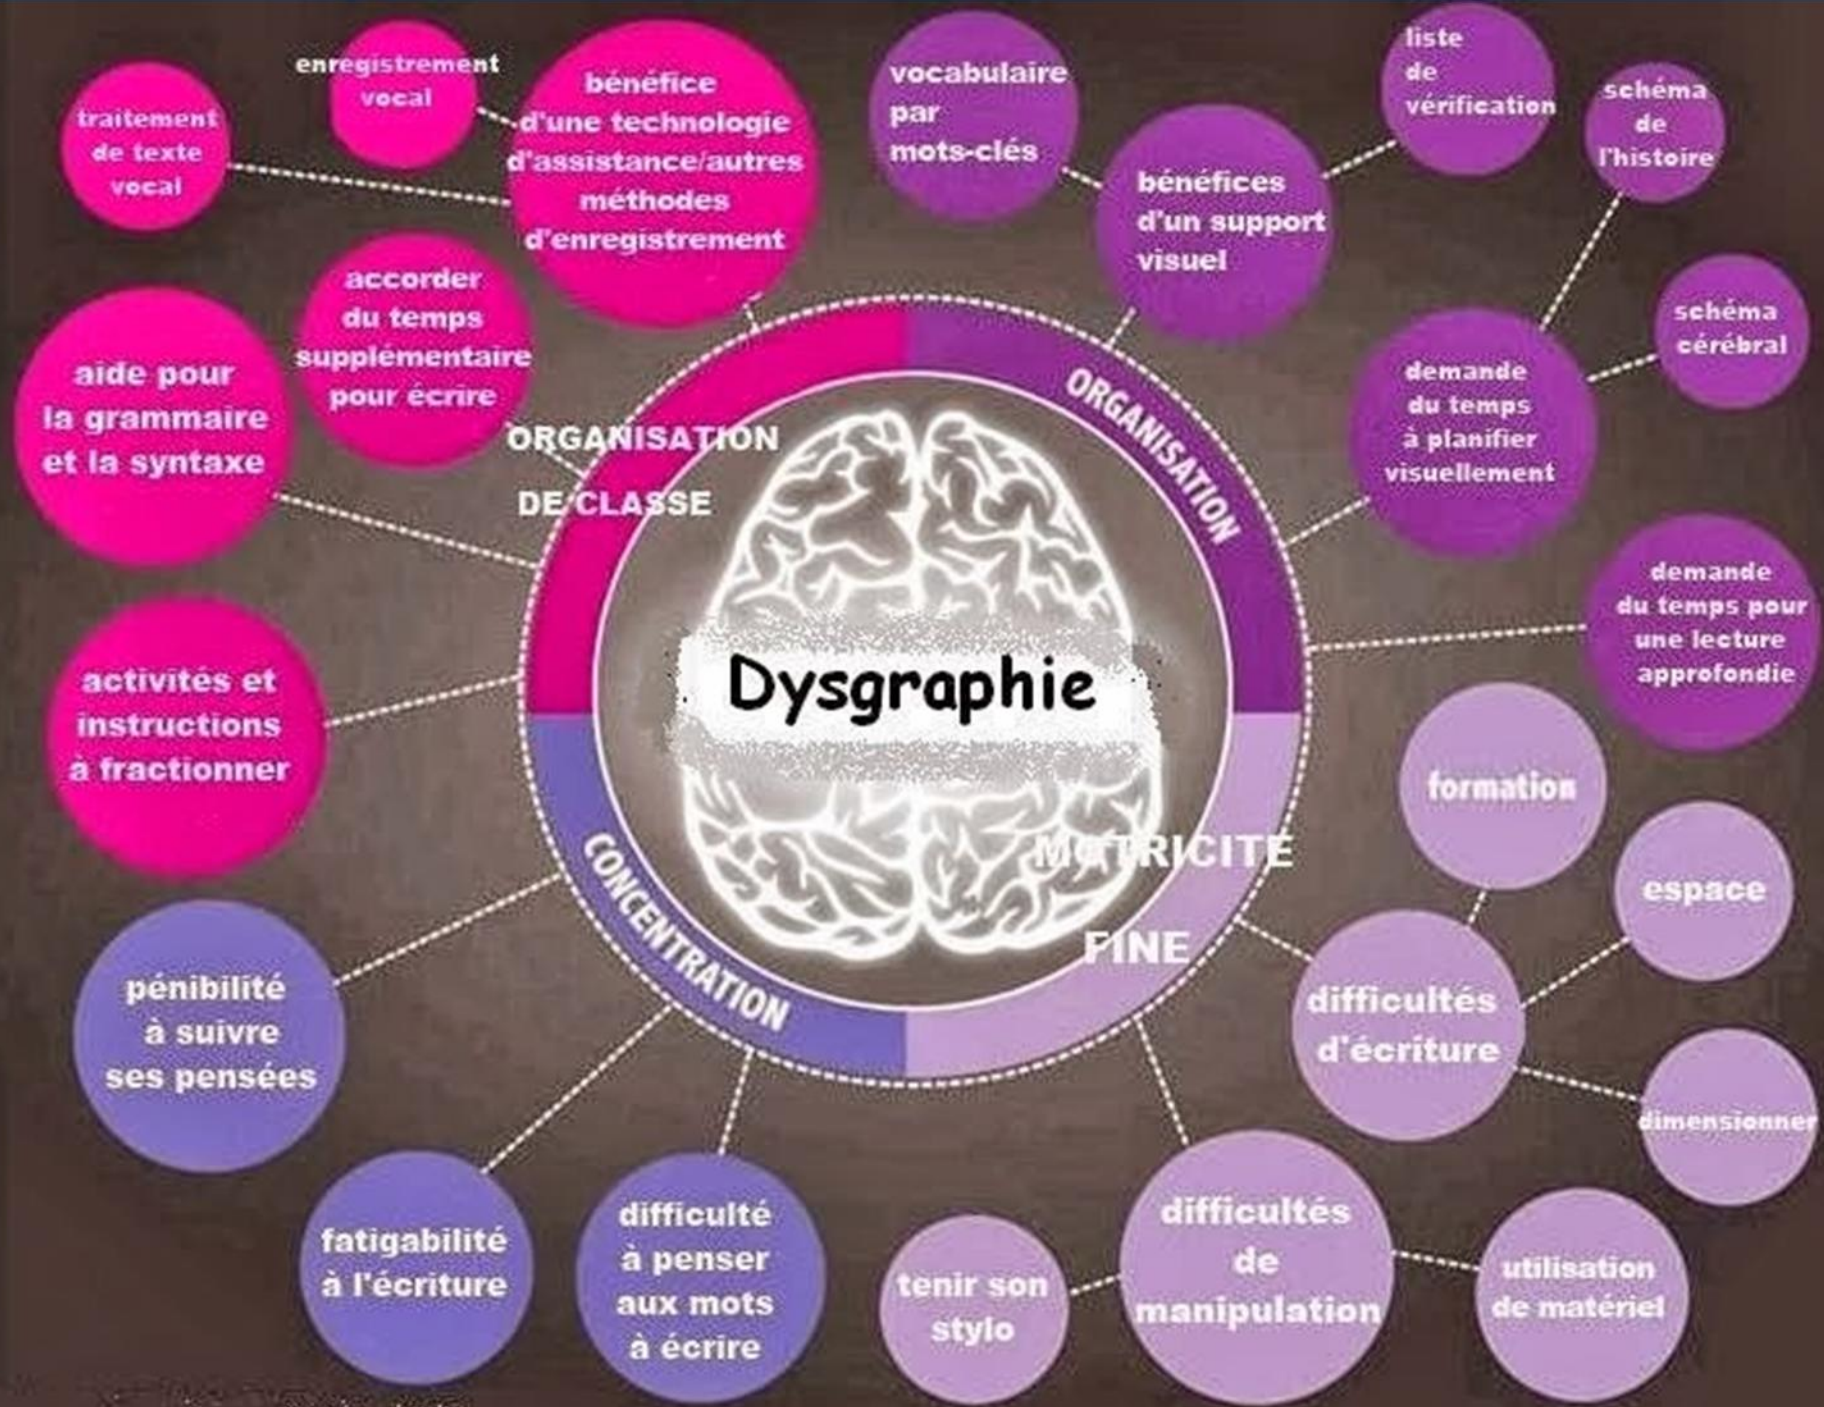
Dysgraphie

ORGANISATION DE CLASSE

enregistrement vocal

traitement de texte vocal

bénéfice d'une technologie d'assistance/autres méthodes d'enregistrement

accorder du temps supplémentaire pour écrire

aide pour la grammaire et la syntaxe

activités et instructions à fractionner

ORGANISATION

vocabulaire par mots-clés

bénéfices d'un support visuel

liste de vérification

schéma de l'histoire

schéma cérébral

demande du temps à planifier visuellement

demande du temps pour une lecture approfondie

MOTRICITE FINE

formation

espace

difficultés d'écriture

dimensionner

utilisation de matériel

difficultés de manipulation

tenir son stylo

CONCENTRATION

pénibilité à suivre ses pensées

fatigabilité à l'écriture

difficulté à penser aux mots à écrire